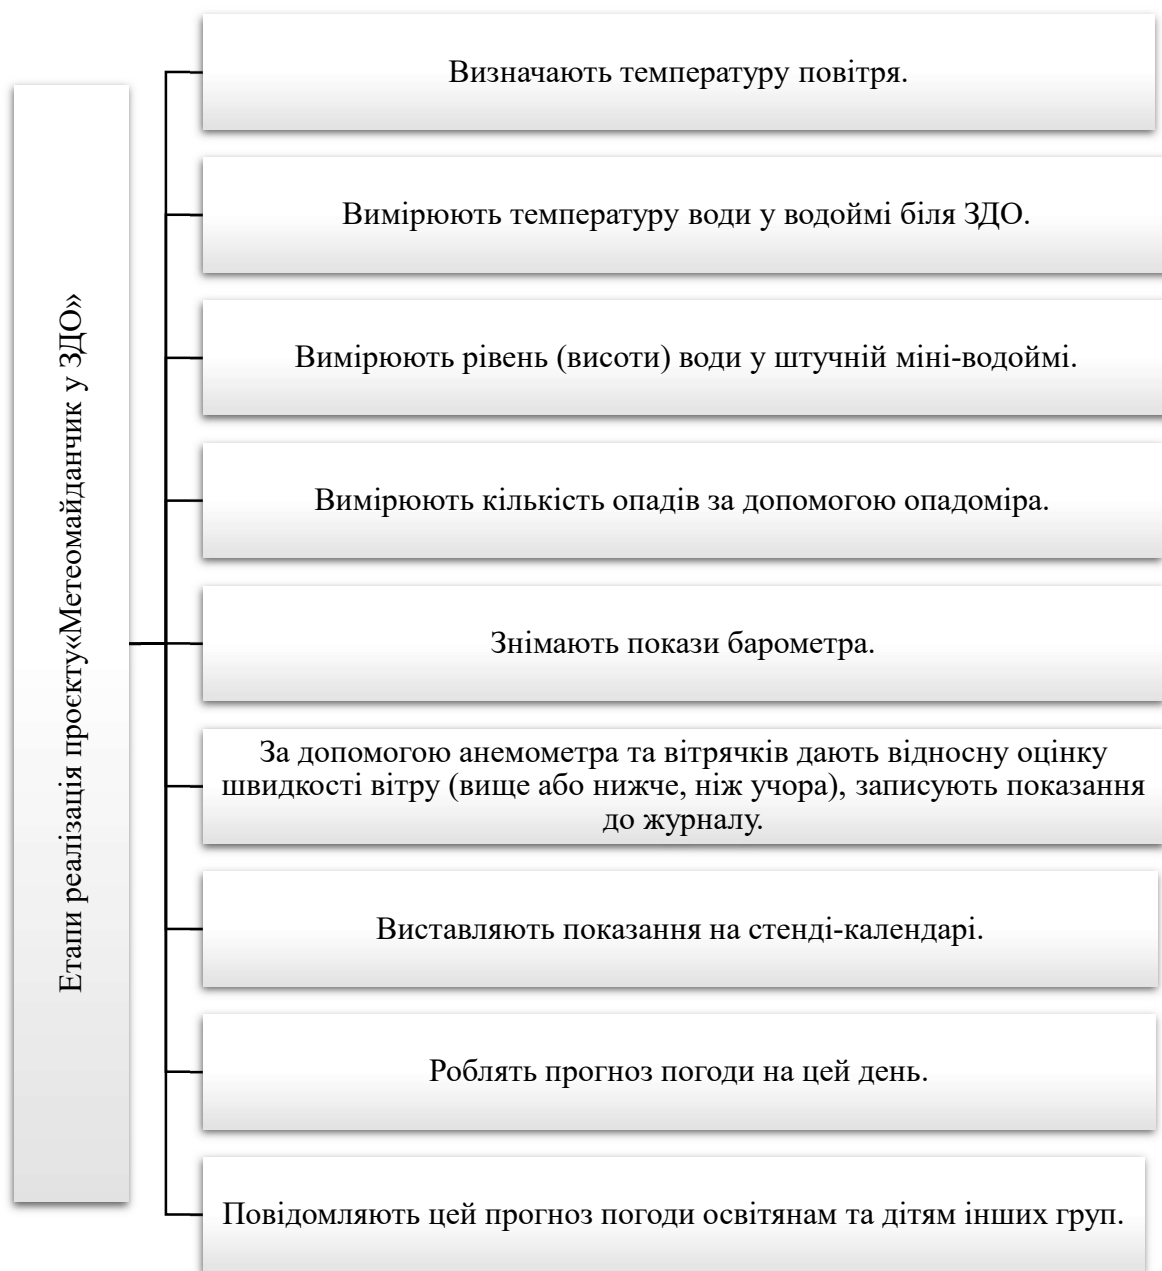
Етапи реалізація проєкту«Метеомайданчик у ЗДО»

Визначають температуру повітря.

Вимірюють температуру води у водоймі біля ЗДО.

Вимірюють рівень (висоти) води у штучній міні-водоймі.

Вимірюють кількість опадів за допомогою опадоміра.

Знімають покази барометра.

За допомогою анемометра та вітрячків дають відносну оцінку швидкості вітру (вище або нижче, ніж учора), записують показання до журналу.

Виставляють показання на стенді-календарі.

Роблять прогноз погоди на цей день.

Повідомляють цей прогноз погоди освітянам та дітям інших груп.